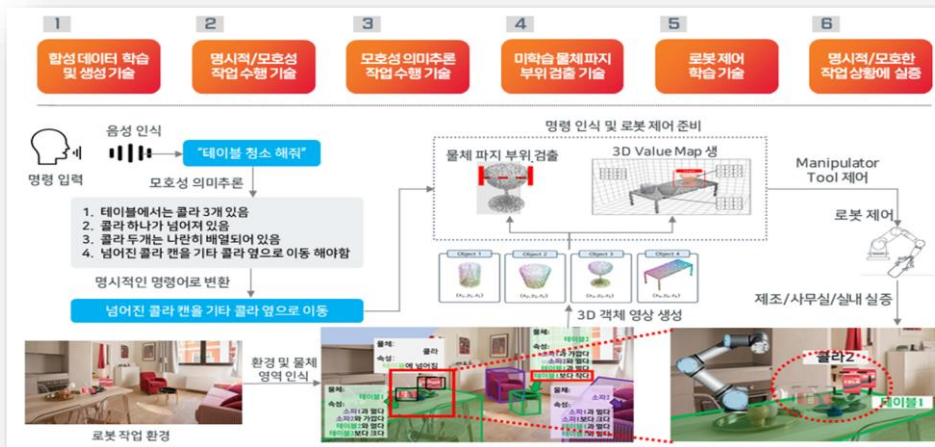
1
합성 데이터 학습 및 생성 기술

2
명시적/모호성 작업 수행 기술

3
모호성 의미추론 작업 수행 기술

4
미학습 물체 파지 부위 검출 기술

5
로봇 제어 학습 기술

6
명시적/모호한 작업 상황에 실증

명령 입력

음성 인식

"테이블 청소 해줘"

모호성 의미추론

1. 테이블에서는 콜라 3개 있음
2. 콜라 하나가 넘어져 있음
3. 콜라 두개는 나란히 배열되어 있음
4. 넘어진 콜라 캔을 기타 콜라 옆으로 이동 해야함

명시적인 명령어로 변환

넘어진 콜라 캔을 기타 콜라 옆으로 이동

명령 인식 및 로봇 제어 준비

물체 파지 부위 검출

3D Value Map 생

Manipulator Tool 제어

로봇 제어

Object 1
Object 2
Object 3
Object 4

3D 객체 영상 생성

제조/사무실/실내 실증

로봇 작업 환경

환경 및 물체 영역 인식

물체:
콜라
속성:
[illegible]
테이블
소파
물체:
속성:
소파1과 멀다
소파2과 가깝다
테이블과 멀다
테이블 보다 크다
소파1과 멀다
소파2과 가깝다
테이블과 멀다
테이블 보다 작다

콜라2
테이블1